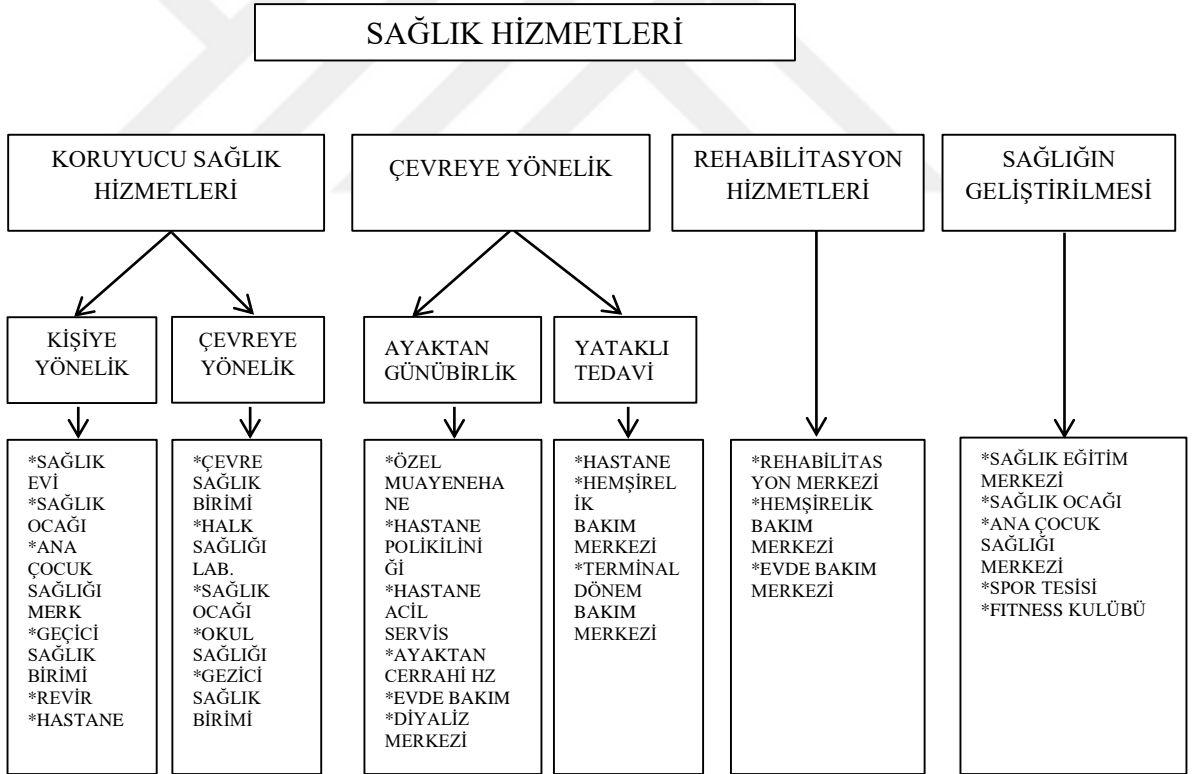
SAĞLIK HİZMETLERİ

KORUYUCU SAĞLIK HİZMETLERİ

ÇEVREYE YÖNELİK

REHABİLİTASYON HİZMETLERİ

SAĞLIĞIN GELİŞTİRİLMESİ

KİŞİYE YÖNELİK

ÇEVREYE YÖNELİK

AYAKTAN GÜNÜBİRLİK

YATAKLI TEDAVİ

*SAĞLIK EVİ
*SAĞLIK OCAĞI
*ANA ÇOCUK SAĞLIĞI MERK
*GEÇİCİ SAĞLIK BİRİMİ
*REVİR
*HASTANE

*ÇEVRE SAĞLIK BİRİMİ
*HALK SAĞLIĞI LAB.
*SAĞLIK OCAĞI
*OKUL SAĞLIĞI
*GEZİCİ SAĞLIK BİRİMİ

*ÖZEL MUAYENEHANE
*HASTANE POLİKİLİNİĞİ
*HASTANE ACİL SERVİS
*AYAKTAN CERRAHİ HZ
*EVDE BAKIM
*DİYALİZ MERKEZİ

*HASTANE
*HEMŞİRELİK BAKIM MERKEZİ
*TERMİNAL DÖNEM BAKIM MERKEZİ

*REHABİLİTASYON MERKEZİ
*HEMŞİRELİK BAKIM MERKEZİ
*EVDE BAKIM MERKEZİ

*SAĞLIK EĞİTİM MERKEZİ
*SAĞLIK OCAĞI
*ANA ÇOCUK SAĞLIĞI MERKEZİ
*SPOR TESİSİ
*FITNESS KULÜBÜ